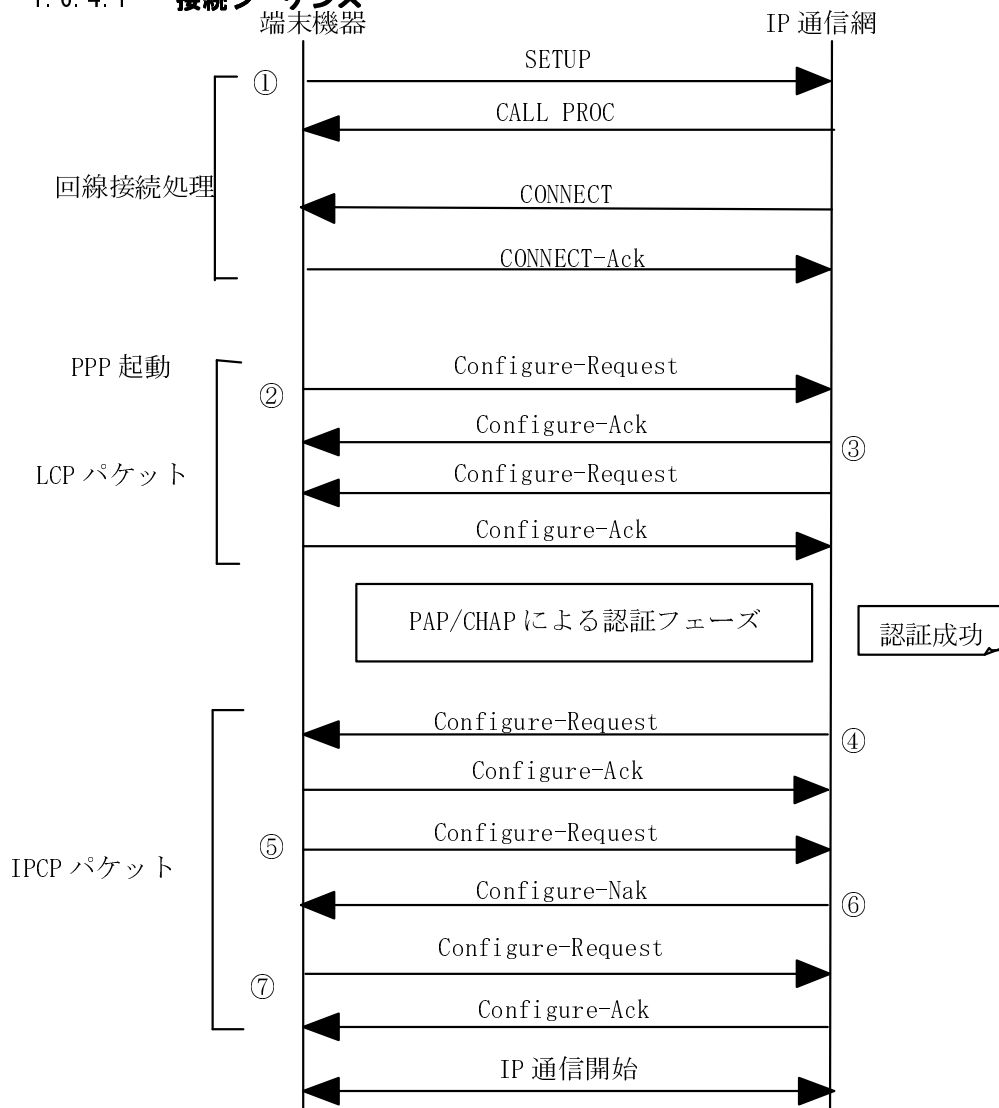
1.6.4.1 接続シーケンス

端末機器

IP 通信網

①

SETUP

CALL PROC

回線接続処理

CONNECT

CONNECT-Ack

PPP 起動

②

Configure-Request

Configure-Ack

③

LCP パケット

Configure-Request

Configure-Ack

PAP/CHAP による認証フェーズ

認証成功

Configure-Request

④

Configure-Ack

⑤

Configure-Request

IPCP パケット

Configure-Nak

⑥

Configure-Request

⑦

Configure-Ack

IP 通信開始